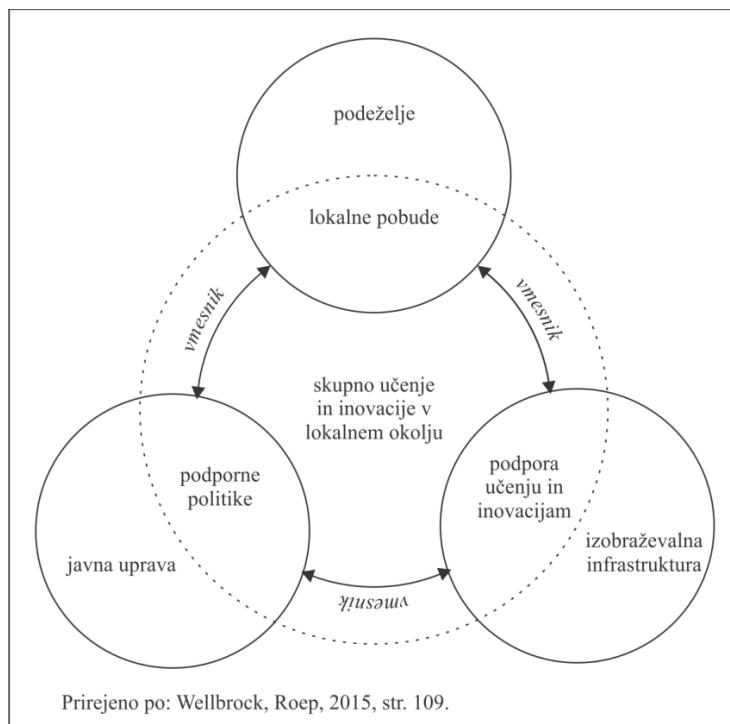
podeželje

lokalne pobude

vmesnik

vmesnik

skupno učenje in inovacije v lokalnem okolju

podporne politike

javna uprava

podpora učenju in inovacijam

izobraževalna infrastruktura

vmesnik

Prirejeno po: Wellbrock, Roep, 2015, str. 109.